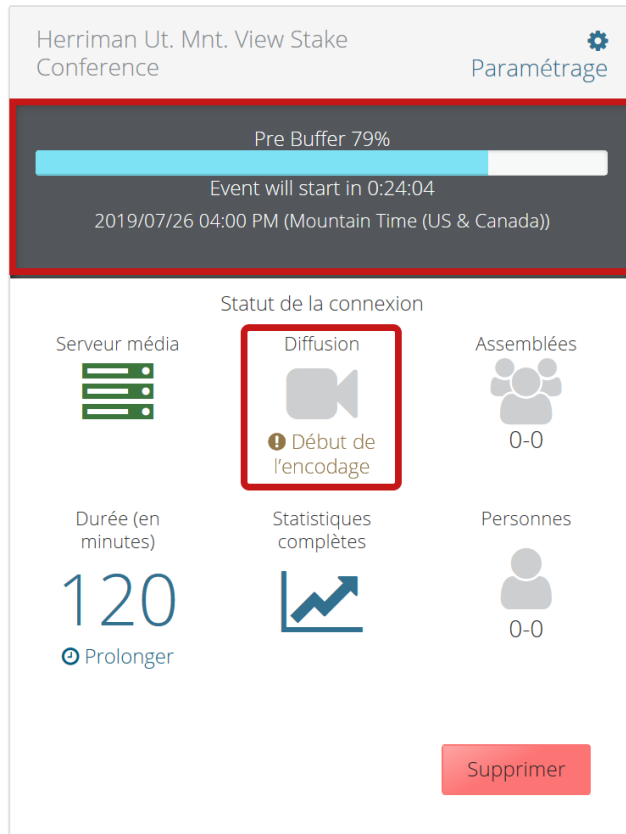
Herriman Ut. Mnt. View Stake Conference

Paramétrage

Pre Buffer 79%

Event will start in 0:24:04

2019/07/26 04:00 PM (Mountain Time (US & Canada))

Statut de la connexion

Serveur média

Diffusion

Début de l'encodage

Assemblées

0-0

Durée (en minutes)

120

Prolonger

Statistiques complètes

Personnes

0-0

Supprimer